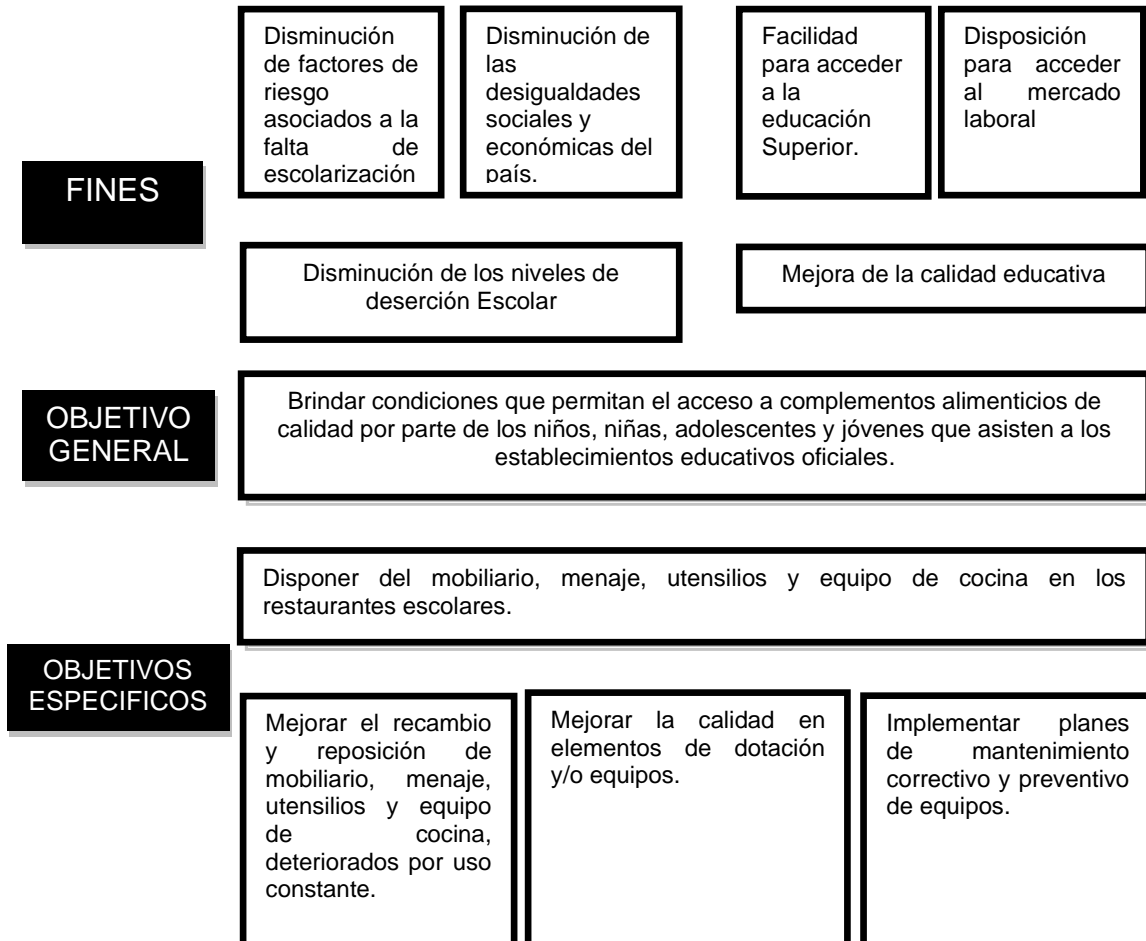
FINES

Disminución de factores de riesgo asociados a la falta de escolarización

Disminución de las desigualdades sociales y económicas del país.

Facilidad para acceder a la educación Superior.

Disposición para acceder al mercado laboral

Disminución de los niveles de deserción Escolar

Mejora de la calidad educativa

OBJETIVO GENERAL

Brindar condiciones que permitan el acceso a complementos alimenticios de calidad por parte de los niños, niñas, adolescentes y jóvenes que asisten a los establecimientos educativos oficiales.

OBJETIVOS ESPECIFICOS

Disponer del mobiliario, menaje, utensilios y equipo de cocina en los restaurantes escolares.

Mejorar el recambio y reposición de mobiliario, menaje, utensilios y equipo de cocina, deteriorados por uso constante.

Mejorar la calidad en elementos de dotación y/o equipos.

Implementar planes de mantenimiento correctivo y preventivo de equipos.